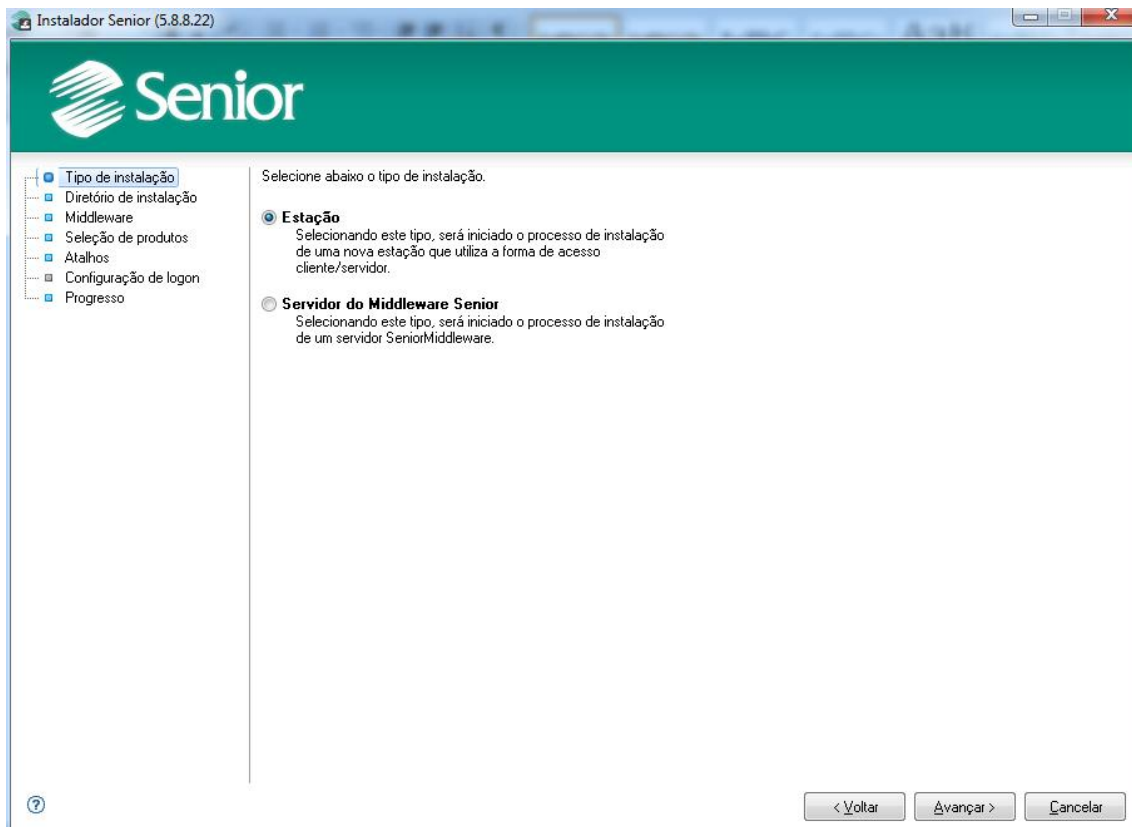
Instalador Senior (5.8.8.22)

Senior

Tipo de instalação
Diretório de instalação
Middleware
Seleção de produtos
Atalhos
Configuração de logon
Progresso

Selecione abaixo o tipo de instalação.

Estação
Selecionando este tipo, será iniciado o processo de instalação de uma nova estação que utiliza a forma de acesso cliente/servidor.

Servidor do Middleware Senior
Selecionando este tipo, será iniciado o processo de instalação de um servidor SeniorMiddleware.

< Voltar
Avançar >
Cancelar